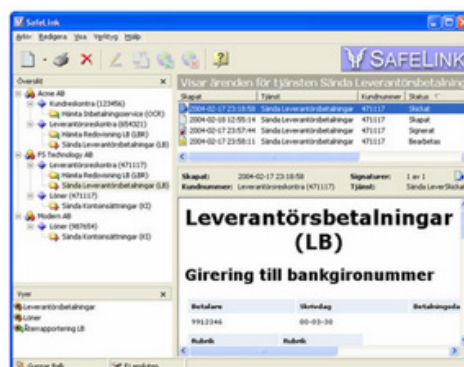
SafeLink

Arkiv Redigera Visa Verktyg Hjälp

SAFELINK

Översikt

Acme AB
Kundreskontra (123456)
Hämta Inbetalningsservice (OCR)
Leverantörsreskontra (654321)
Hämta Redovisning LB (LBR)
Sända Leverantörsbetalningar (LB)
FS Technology AB
Leverantörsreskontra (471117)
Hämta Redovisning LB (LBR)
Sända Leverantörsbetalningar (LB)
Löner (471117)
Sända Kontoinsättningar (KI)
Modern AB
Löner (987654)
Sända Kontoinsättningar (KI)

Visar ärenden för tjänsten Sända Leverantörsbetalning

| Skapat | Tjänst | Kundnummer | Status |
|---|---|---|---|
| 2004-02-17 23:18:58 | Sända Leverantörsbetalningar | 471117 | Skickat |
| 2004-02-18 12:55:14 | Sända Leverantörsbetalningar | 471117 | Skapat |
| 2004-02-17 23:57:44 | Sända Leverantörsbetalningar | 471117 | Signerat |
| 2004-02-17 23:58:11 | Sända Leverantörsbetalningar | 471117 | Bearbetas |

Skapat: 2004-02-17 23:18:58 Signaturer: 1 av 1
Kundnummer: Leverantörsreskontra (471117) Tjänst: Sända LeverSkickat

Leverantörsbetalningar (LB)

Girering till bankgironummer

| Betalare | Sista dag | Betalningsda |
|---|---|---|
| 9912346 | 00-00-30 | |
| Rubrik | Rubrik | |

Vyer

Leverantörsbetalningar
Löner
Återrapportering LB

Genvar &Mi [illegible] SE Kundidkort